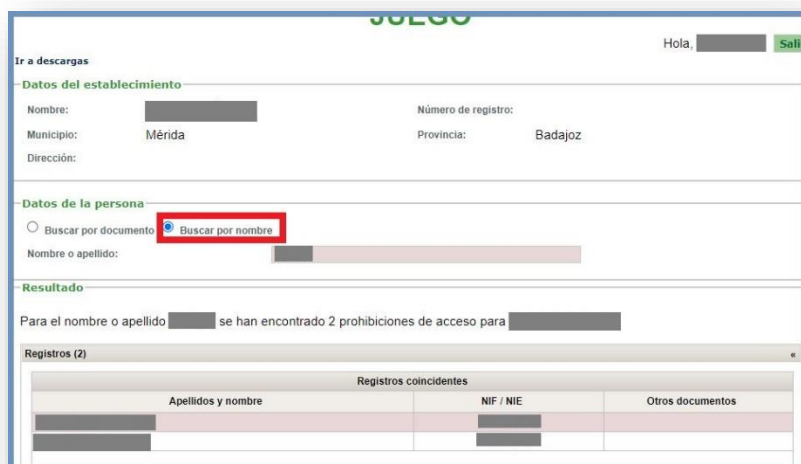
JUEGO

Ir a descargas

Hola, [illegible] Sali

Datos del establecimiento

Nombre: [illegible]

Número de registro:

Municipio: Mérida

Provincia: Badajoz

Dirección:

Datos de la persona

Buscar por documento

Buscar por nombre

Nombre o apellido: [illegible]

Resultado

Para el nombre o apellido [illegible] se han encontrado 2 prohibiciones de acceso para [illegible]

Registros (2)

«

Registros coincidentes

| Apellidos y nombre | NIF / NIE | Otros documentos |
|---|---|---|
| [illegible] | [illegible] | |
| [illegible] | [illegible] | |